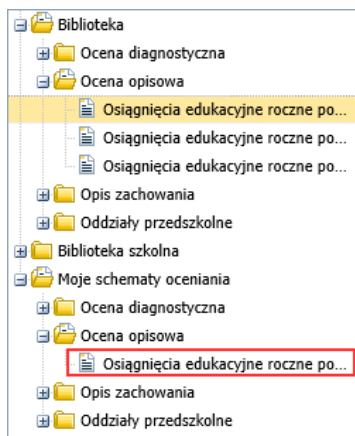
Biblioteka
Ocena diagnostyczna
Ocena opisowa
Osiągnięcia edukacyjne roczne po...
Osiągnięcia edukacyjne roczne po...
Osiągnięcia edukacyjne roczne po...
Opis zachowania
Oddziały przedszkolne
Biblioteka szkolna
Moje schematy oceniania
Ocena diagnostyczna
Ocena opisowa
Osiągnięcia edukacyjne roczne po...
Opis zachowania
Oddziały przedszkolne